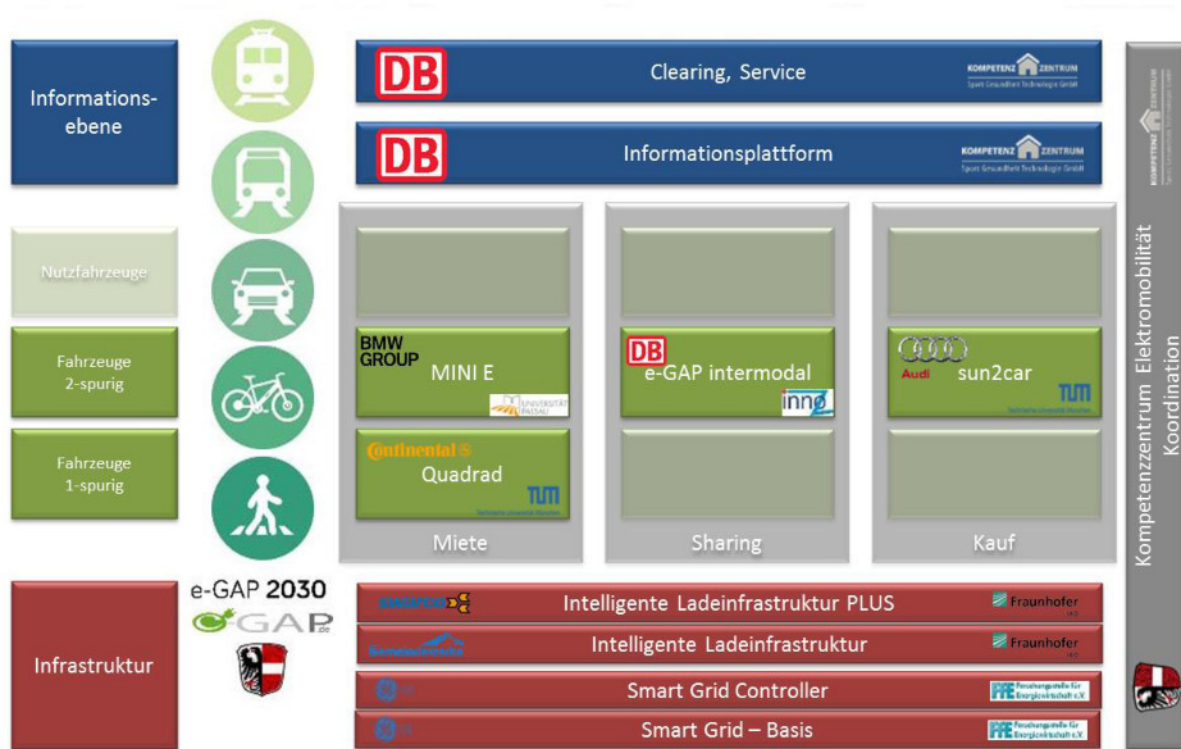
Informationsebene

DB Clearing, Service KOMPETENZ ZENTRUM

DB Informationsplattform KOMPETENZ ZENTRUM

Nutzfahrzeuge

Fahrzeuge 2-spurig

Fahrzeuge 1-spurig

BMW GROUP MINI E UNIVERSITÄT PASSAU

Continental Quadrad TUM

Miete

DB e-GAP intermodal inno

Sharing

Audi sun2car TUM

Kauf

e-GAP 2030

GAP.de

Infrastruktur

Intelligente Ladeinfrastruktur PLUS Fraunhofer

Intelligente Ladeinfrastruktur Fraunhofer

Smart Grid Controller FfE Forschungsstelle für Energiewirtschaft e.V.

Smart Grid – Basis FfE Forschungsstelle für Energiewirtschaft e.V.

Kompetenzzentrum Elektromobilität Koordination

KOMPETENZ ZENTRUM